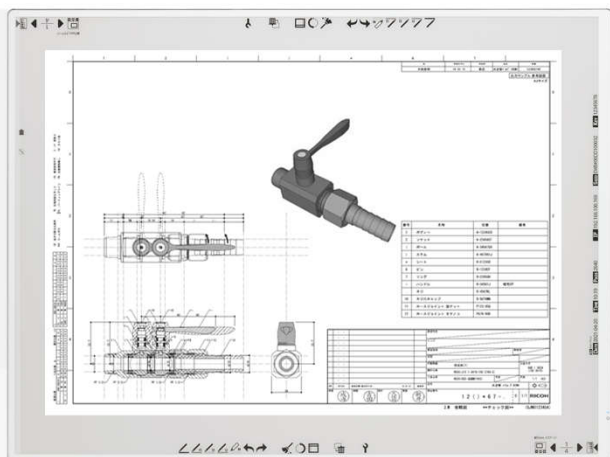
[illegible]

| 番号 | 名称 | 図番 | 備考 |
|---|---|---|---|
| 1 | ボディー | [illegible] | |
| 2 | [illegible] | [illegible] | |
| 3 | ボール | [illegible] | |
| 4 | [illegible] | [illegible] | |
| 5 | シート | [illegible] | |
| 6 | ピン | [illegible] | |
| 7 | リング | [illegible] | |
| 8 | ハンドル | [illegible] | |
| 9 | ネジ | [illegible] | |
| 10 | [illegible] | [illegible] | |
| 11 | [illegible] | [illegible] | |
| 12 | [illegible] | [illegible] | |

RICOH

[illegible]